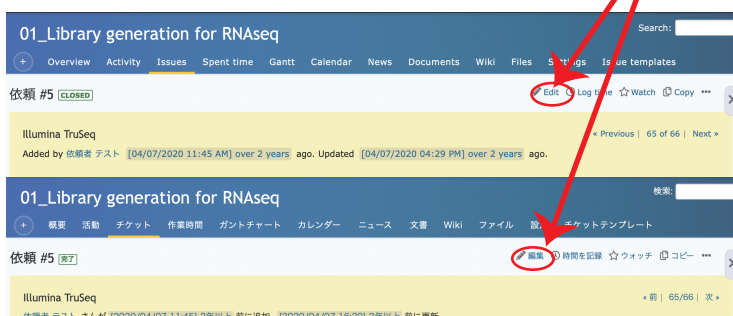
01_Library generation for RNAseq

Search:

+ Overview Activity Issues Spent time Gantt Calendar News Documents Wiki Files Settings Issue templates

依頼 #5 CLOSED

Edit Log time Watch Copy •••

Illumina TruSeq

« Previous | 65 of 66 | Next »

Added by 依頼者 テスト [04/07/2020 11:45 AM] over 2 years ago. Updated [04/07/2020 04:29 PM] over 2 years ago.

01_Library generation for RNAseq

検索:

+ 概要 活動 チケット 作業時間 ガントチャート カレンダー ニュース 文書 Wiki ファイル 設定 チケットテンプレート

依頼 #5 完了

編集 時間を記録 ウォッチ コピー •••

Illumina TruSeq

« 前 | 65/66 | 次 »

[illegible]